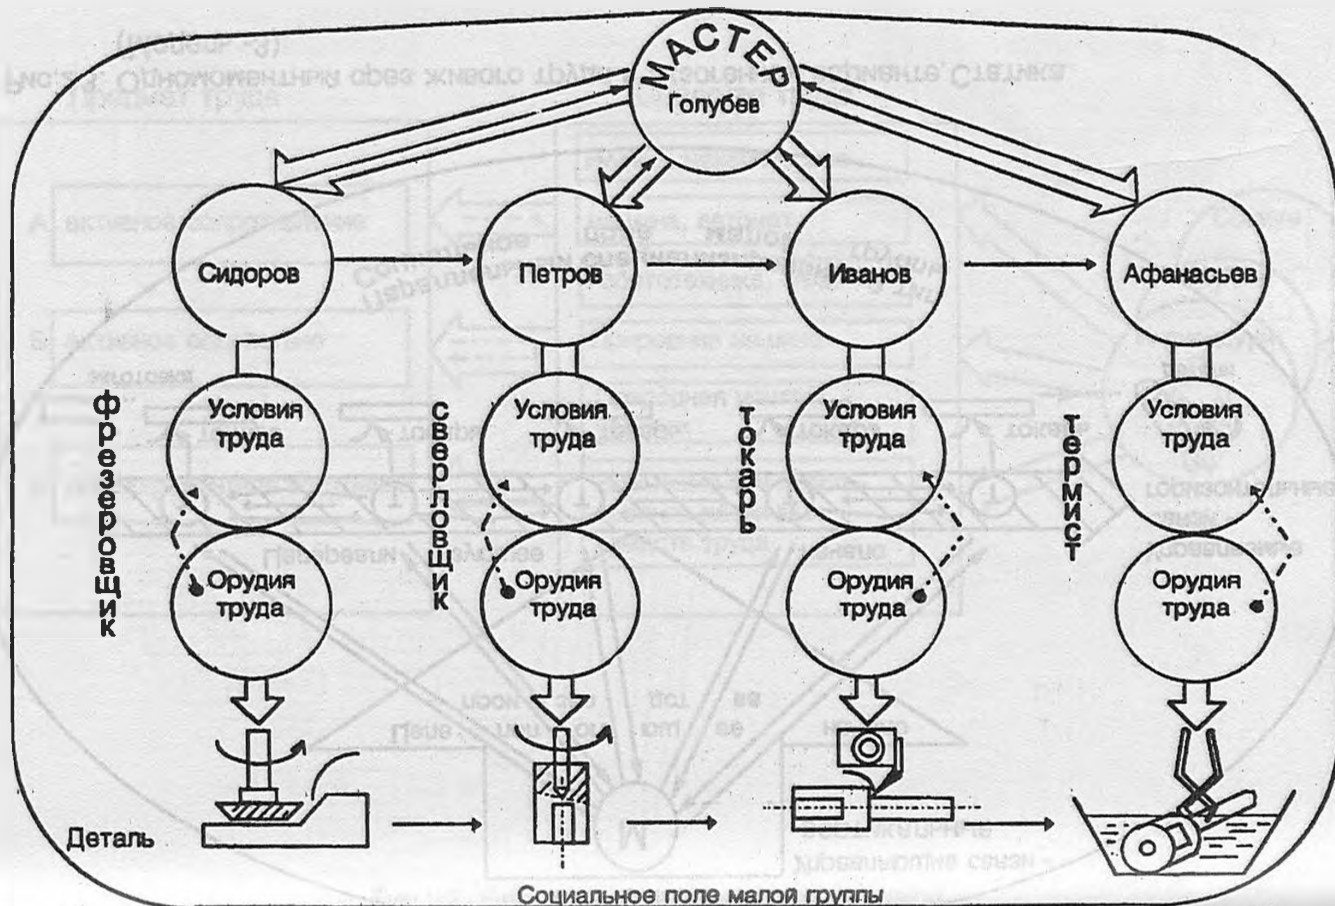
МАСТЕР
Голубев

Сидоров
Петров
Иванов
Афанасьев

фрезеровщик
сверловщик
токарь
термист

Условия труда
Условия труда
Условия труда
Условия труда

Орудия труда
Орудия труда
Орудия труда
Орудия труда

Деталь

Социальное поле малой группы